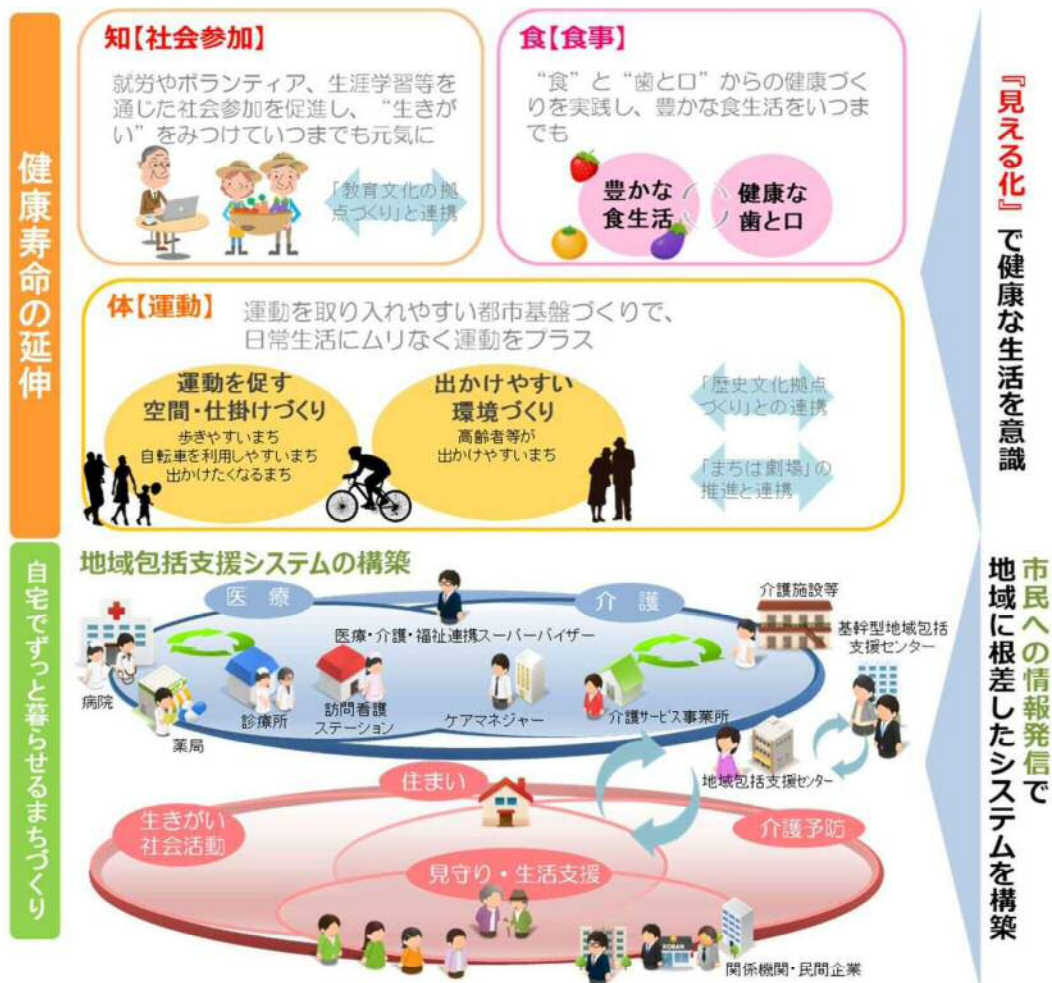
健康寿命の延伸

知【社会参加】

就労やボランティア、生涯学習等を通じた社会参加を促進し、“生きがい”をみつけていつまでも元気に

「教育文化の拠点づくり」と連携

食【食事】

“食”と“歯と口”からの健康づくりを実践し、豊かな食生活をいつまでも

豊かな食生活

健康な歯と口

体【運動】

運動を取り入れやすい都市基盤づくりで、日常生活にムリなく運動をプラス

運動を促す空間・仕掛けづくり

歩きやすいまち
自転車を利用しやすいまち
出かけたくなるまち

出かけやすい環境づくり

高齢者等が出かけやすいまち

「歴史文化拠点づくり」との連携

「まちは劇場」の推進と連携

『見える化』で健康な生活を意識

自宅でずっと暮らせるまちづくり

地域包括支援システムの構築

医療

介護

医療・介護・福祉連携スーパーバイザー

介護施設等

基幹型地域包括支援センター

病院

診療所

訪問看護ステーション

ケアマネジャー

介護サービス事業所

薬局

地域包括支援センター

住まい

生きがい社会活動

介護予防

見守り・生活支援

KOBAN

関係機関・民間企業

市民への情報発信で地域に根差したシステムを構築